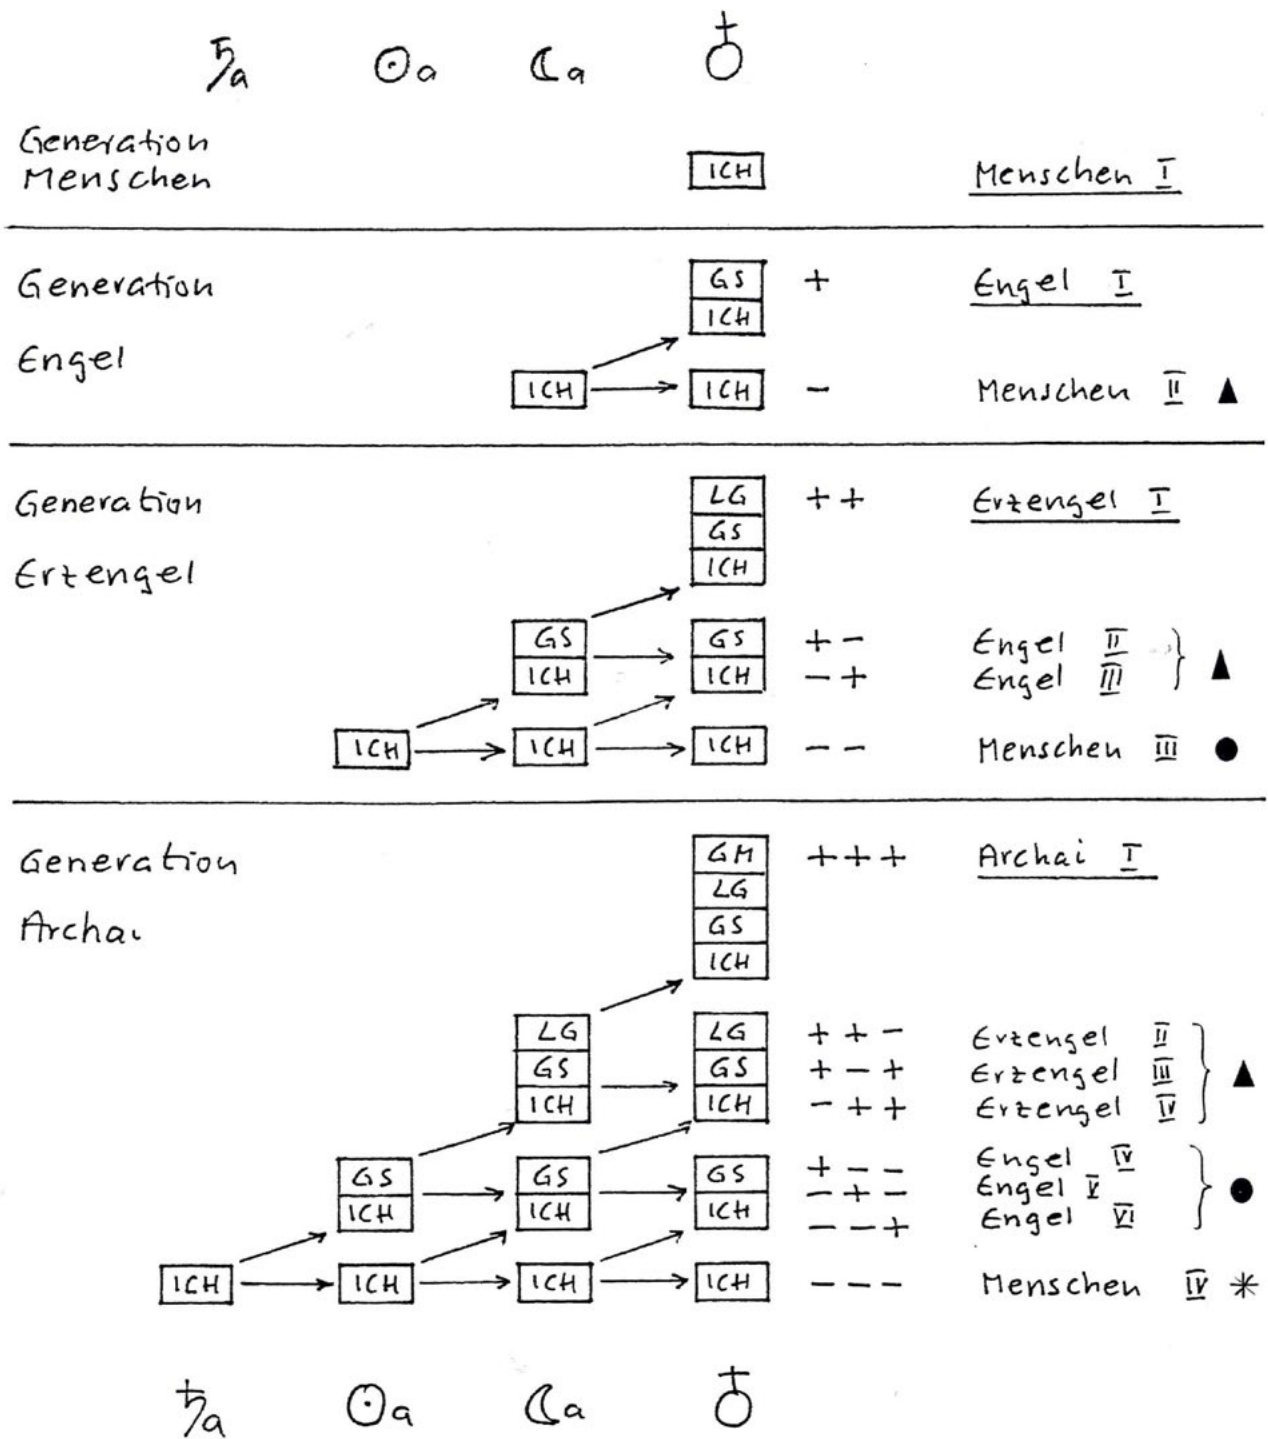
♄a ☉a ☾a ♁

Generation Menschen

ICH

Menschen I

Generation Engel

GS
ICH
+
Engel I

ICH → ICH
–
Menschen II ▲

Generation Ertengel

LG
GS
ICH
++
Erzengel I

GS
ICH → GS
ICH
+–
–+
Engel II
Engel III
▲

ICH → ICH → ICH
––
Menschen III ●

Generation Archai

GM
LG
GS
ICH
+++
Archai I

LG
GS
ICH → LG
GS
ICH
++–
+–+
–++
Erzengel II
Erzengel III
Erzengel IV
▲

GS
ICH → GS
ICH → GS
ICH
+––
–+–
––+
Engel IV
Engel V
Engel VI
●

ICH → ICH → ICH → ICH
–––
Menschen IV ✳

♄a ☉a ☾a ♁